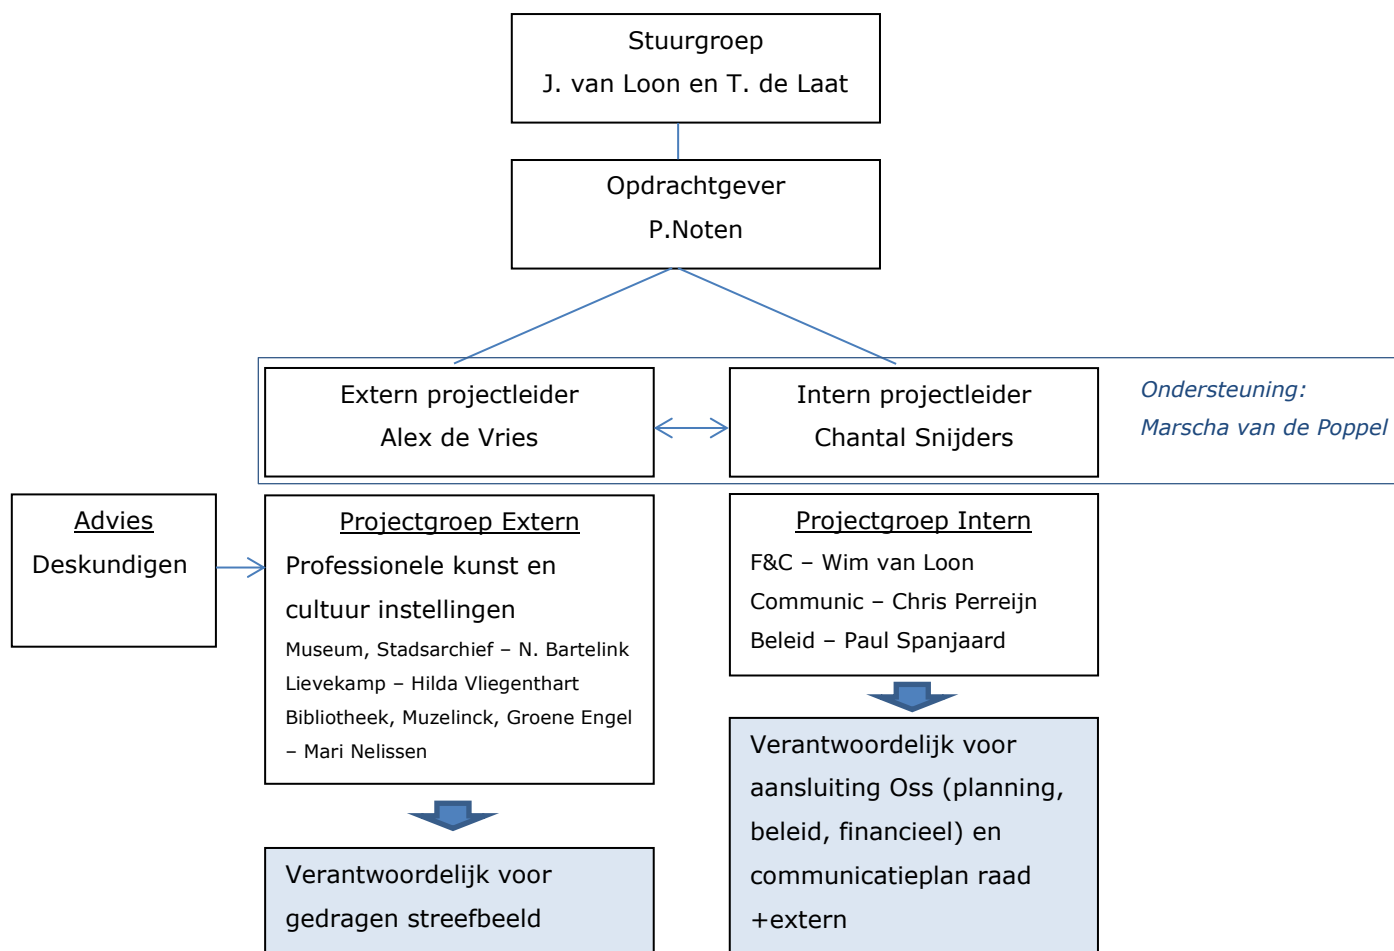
Stuurgroep
J. van Loon en T. de Laat

Opdrachtgever
P.Noten

Extern projectleider
Alex de Vries

Intern projectleider
Chantal Snijders

Ondersteuning:
Marscha van de Poppel

Advies
Deskundigen

Projectgroep Extern
Professionele kunst en cultuur instellingen
Museum, Stadsarchief – N. Bartelink
Lievekamp – Hilda Vliegenthart
Bibliotheek, Muzelinck, Groene Engel – Mari Nelissen

Projectgroep Intern
F&C – Wim van Loon
Communic – Chris Perreijn
Beleid – Paul Spanjaard

Verantwoordelijk voor aansluiting Oss (planning, beleid, financieel) en communicatieplan raad +extern

Verantwoordelijk voor gedragen streefbeeld